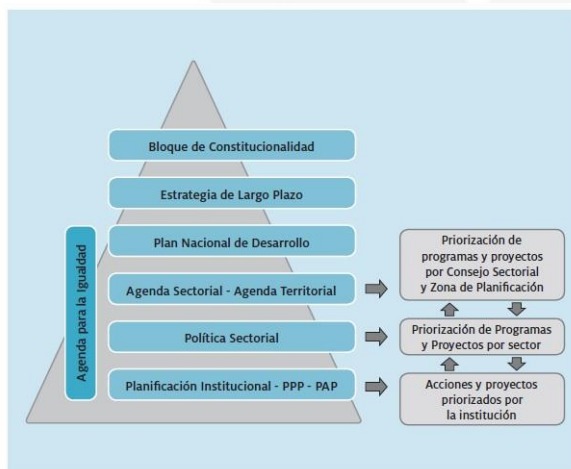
Bloque de Constitucionalidad

Estrategia de Largo Plazo

Plan Nacional de Desarrollo

Agenda para la Igualdad

Agenda Sectorial - Agenda Territorial

Política Sectorial

Planificación Institucional - PPP - PAP

Priorización de programas y proyectos por Consejo Sectorial y Zona de Planificación

Priorización de Programas y Proyectos por sector

Acciones y proyectos priorizados por la institución